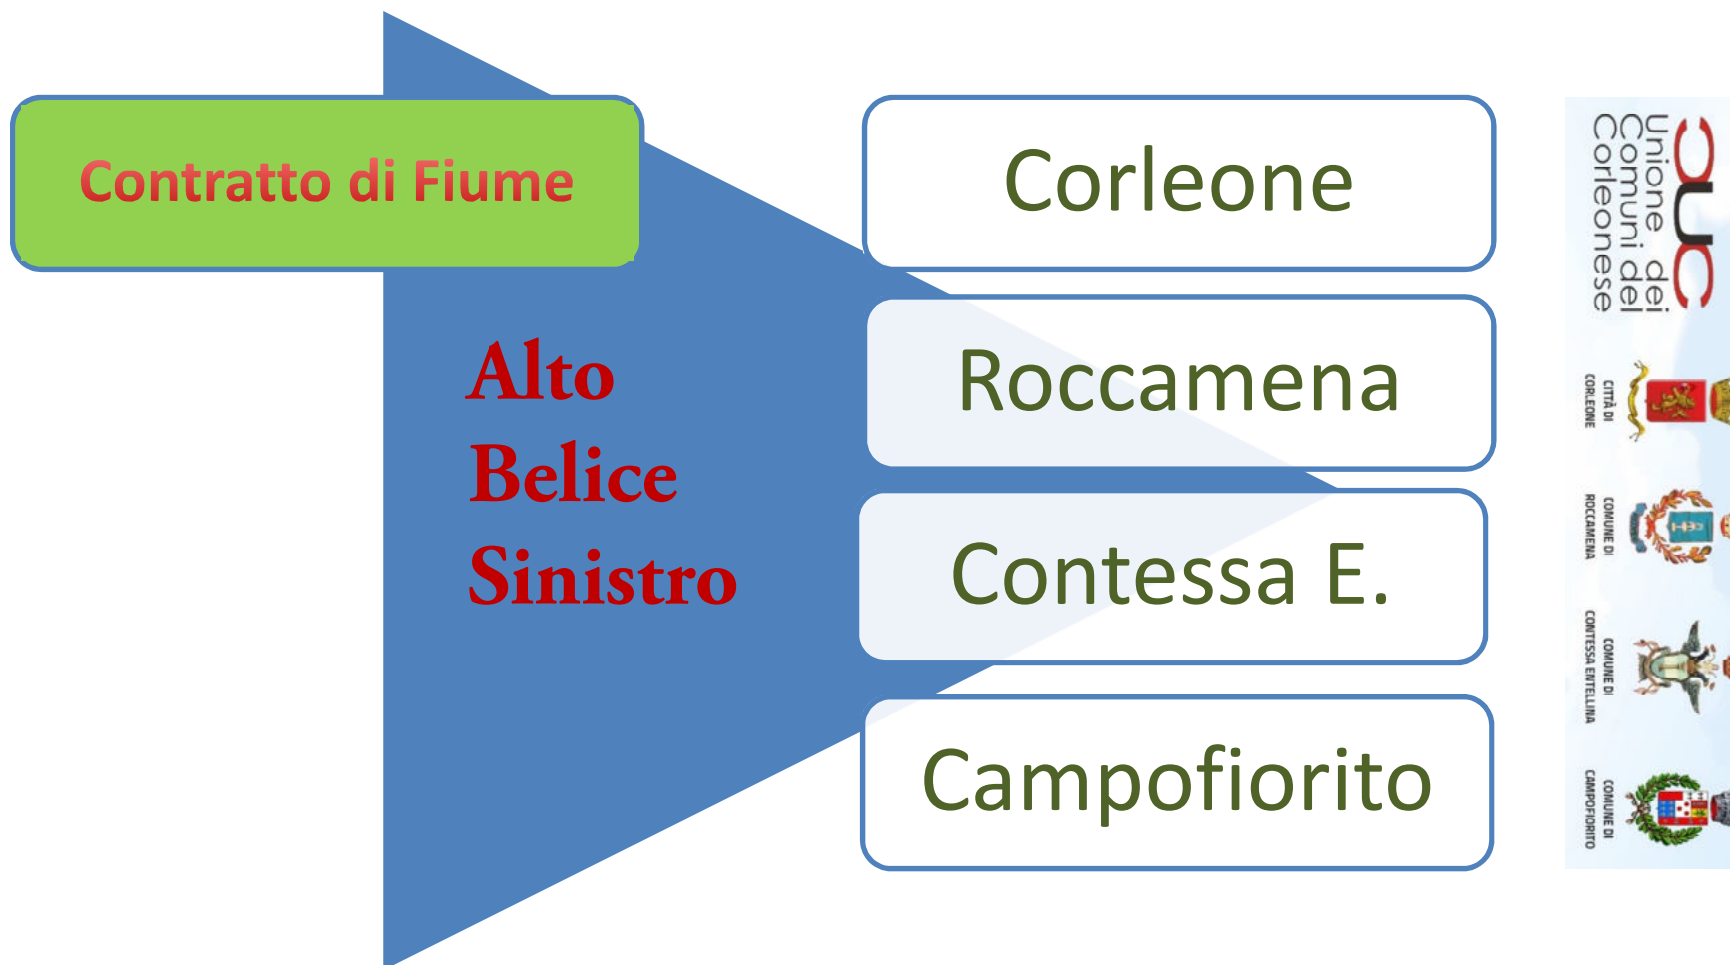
Contratto di Fiume

Alto
Belice
Sinistro

Corleone

Roccamena

Contessa E.

Campofiorito

Unione dei
Comuni del
Corleonese

CITTÀ DI
CORLEONE

COMUNE DI
ROCCAMENA

COMUNE DI
CONTESSA ENTELLINA

COMUNE DI
CAMPOFIORITO